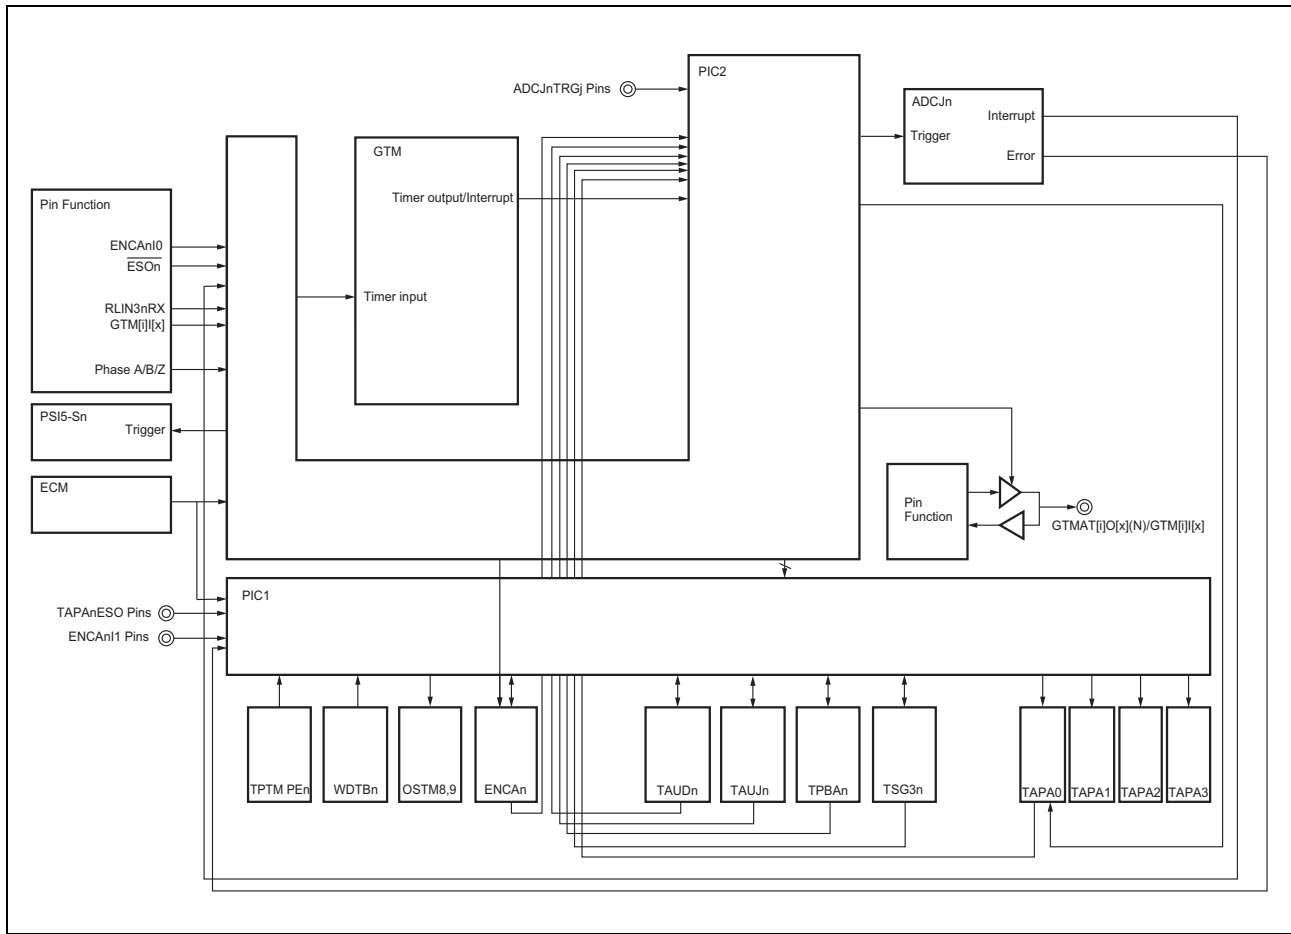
ADCJnTRGj Pins

PIC2

ADCJn
Interrupt
Trigger
Error

GTM

Timer output/Interrupt

Pin Function

ENCAnI0
$\overline{\text{ESOn}}$

RLIN3nRX
GTM[i]I[x]

Timer input

Phase A/B/Z

PSI5-Sn
Trigger

ECM

Pin Function

GTMAT[i]O[x](N)/GTM[i]I[x]

PIC1

TAPAnESO Pins
ENCAnI1 Pins

TPTM PEn
WDTBn
OSTM8,9
ENCAn
TAUDn
TAUJn
TPBAn
TSG3n
TAPA0
TAPA1
TAPA2
TAPA3